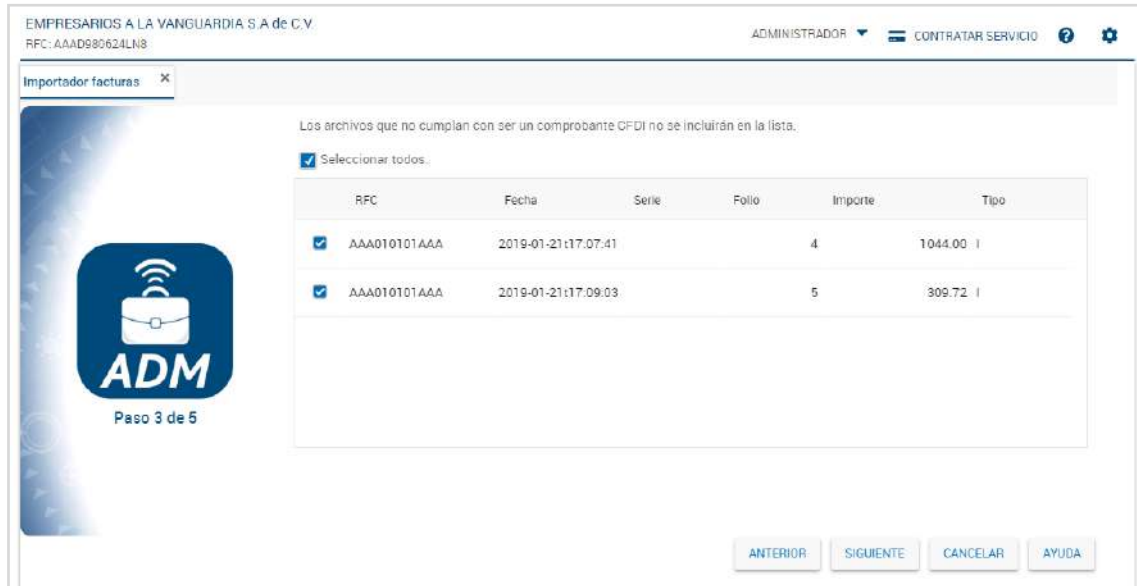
EMPRESARIOS A LA VANGUARDIA S.A de C.V.
RFC: AAAD980624LN8

ADMINISTRADOR CONTRATAR SERVICIO

Importador facturas ×

Los archivos que no cumplan con ser un comprobante CFDI no se incluirán en la lista.

Seleccionar todos.

| | RFC | Fecha | Serie | Folio | Importe | Tipo |
|---|---|---|---|---|---|---|
| ☑ | AAA010101AAA | 2019-01-21t17:07:41 | | 4 | 1044.00 | I |
| ☑ | AAA010101AAA | 2019-01-21t17:09:03 | | 5 | 309.72 | I |

ADM
Paso 3 de 5

ANTERIOR SIGUIENTE CANCELAR AYUDA